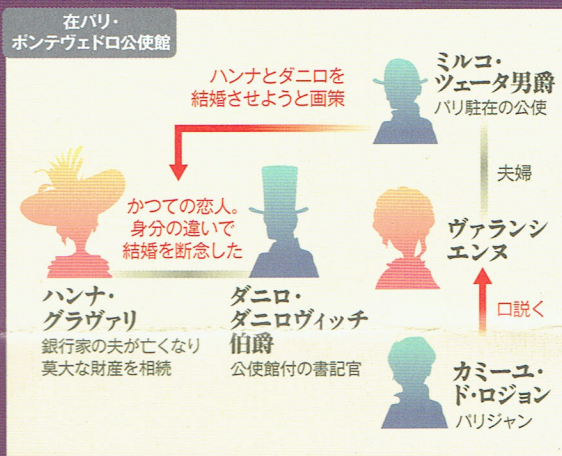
在パリ・
ポンテヴェドロ公使館

ハンナとダニロを
結婚させようと画策

ミルコ・
ツェータ男爵
パリ駐在の公使

夫婦

かつての恋人。
身分の違いで
結婚を断念した

ヴァランシ
エンヌ

口説く

ハンナ・
グラヴァリ
銀行家の夫が亡くなり
莫大な財産を相続

ダニロ・
ダニロヴィッチ
伯爵
公使館付の書記官

カミーユ・
ド・ロジョン
パリジャン